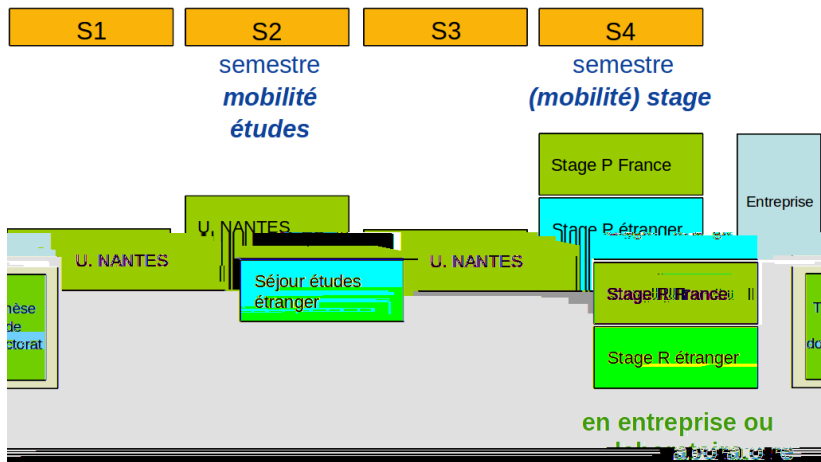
S1

S2

S3

S4

semestre
mobilité
études

semestre
(mobilité) stage

Stage P France

Entreprise

U. NANTES

Stage P étranger

U. NANTES

U. NANTES

Séjour études étranger

nèse
de
ctorat

Stage R France

Stage R étranger

T
do

en entreprise ou
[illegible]